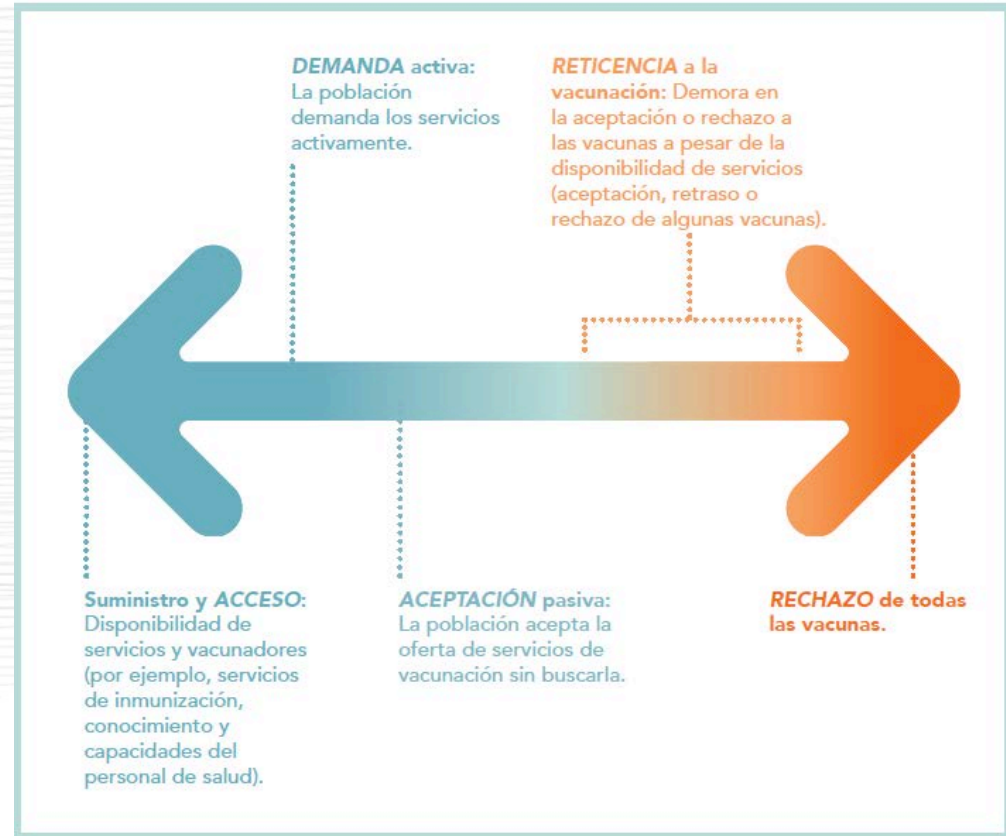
DEMANDA activa: La población demanda los servicios activamente.

RETICENCIA a la vacunación: Demora en la aceptación o rechazo a las vacunas a pesar de la disponibilidad de servicios (aceptación, retraso o rechazo de algunas vacunas).

Suministro y ACCESO: Disponibilidad de servicios y vacunadores (por ejemplo, servicios de inmunización, conocimiento y capacidades del personal de salud).

ACEPTACIÓN pasiva: La población acepta la oferta de servicios de vacunación sin buscarla.

RECHAZO de todas las vacunas.